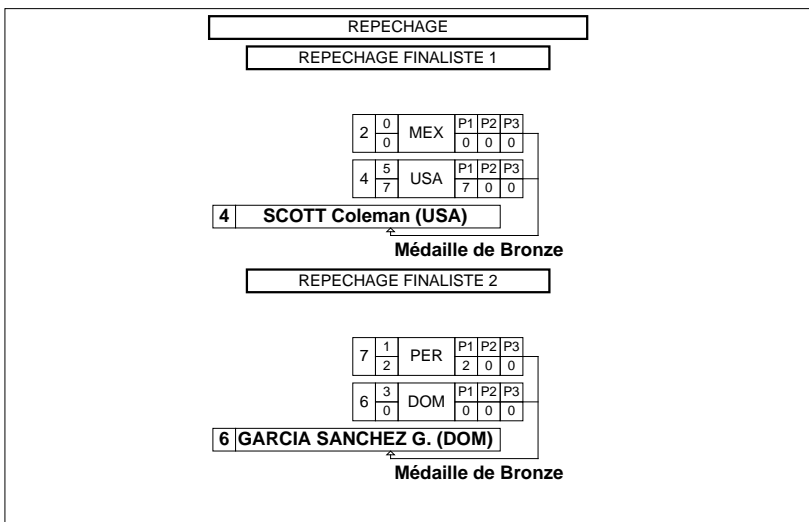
REPECHAGE

REPECHAGE FINALISTE 1

| 2 | 0 / 0 | MEX | P1 0 | P2 0 | P3 0 |
|---|---|---|---|---|---|
| 4 | 5 / 7 | USA | P1 7 | P2 0 | P3 0 |

4 SCOTT Coleman (USA)

Médaille de Bronze

REPECHAGE FINALISTE 2

| 7 | 1 / 2 | PER | P1 2 | P2 0 | P3 0 |
|---|---|---|---|---|---|
| 6 | 3 / 0 | DOM | P1 0 | P2 0 | P3 0 |

6 GARCIA SANCHEZ G. (DOM)

Médaille de Bronze